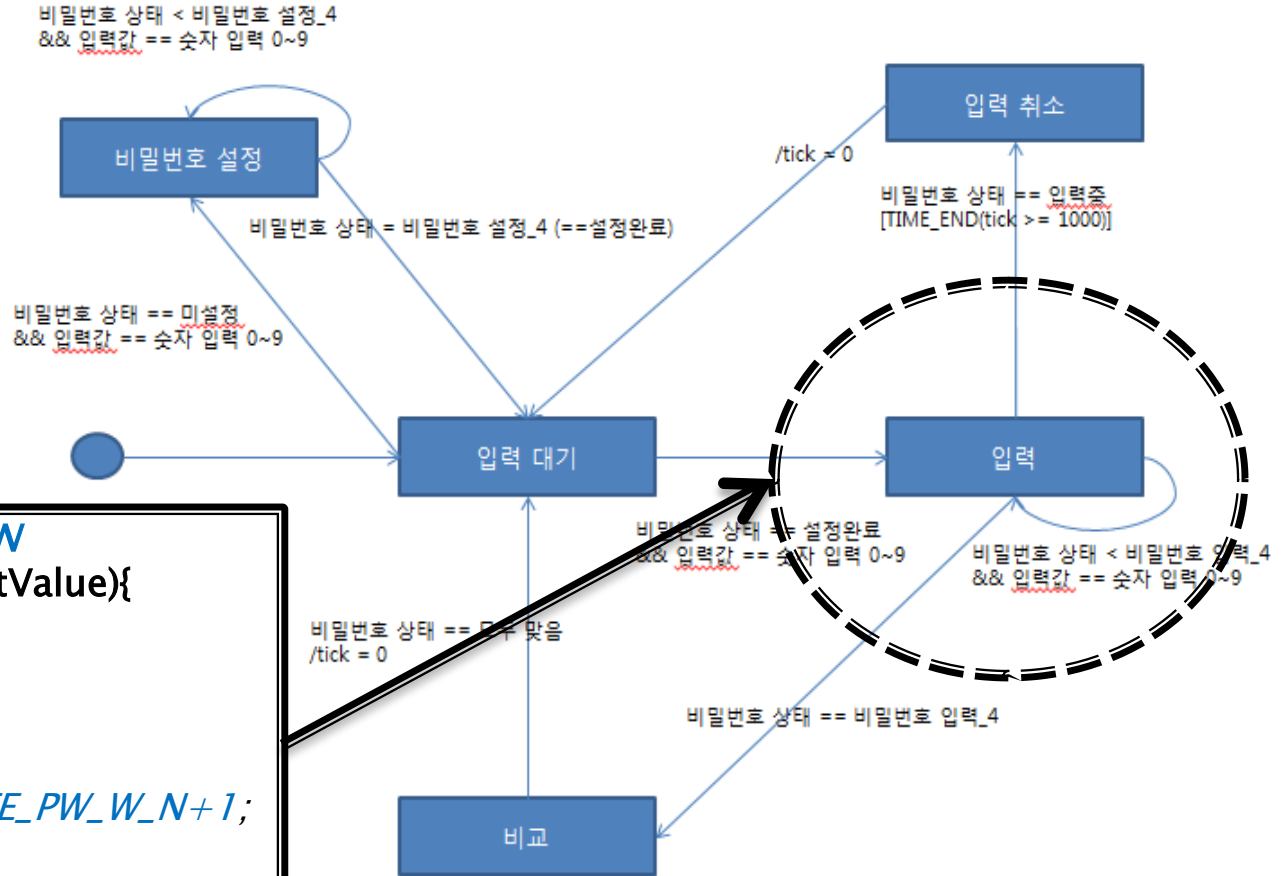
비밀번호 상태 < 비밀번호 설정_4
&& 입력값 == 숫자 입력 0~9

비밀번호 설정

입력 취소

/tick = 0

비밀번호 상태 == 입력중
[TIME_END(tick >= 1000)]

비밀번호 상태 = 비밀번호 설정_4 (==설정완료)

비밀번호 상태 == 미설정
&& 입력값 == 숫자 입력 0~9

입력 대기

입력

W
tValue){

비밀번호 상태 == 설정완료
&& 입력값 == 숫자 입력 0~9

비밀번호 상태 < 비밀번호 입력_4
&& 입력값 == 숫자 입력 0~9

비밀번호 상태 == 모두 맞음
/tick = 0

비밀번호 상태 == 비밀번호 입력_4

E_PW_W_N+1;

비교